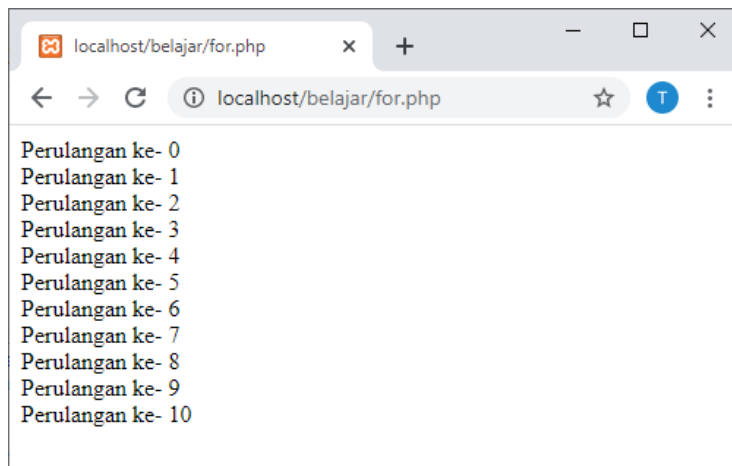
localhost/belajar/for.php
×
+
localhost/belajar/for.php
T

Perulangan ke- 0
Perulangan ke- 1
Perulangan ke- 2
Perulangan ke- 3
Perulangan ke- 4
Perulangan ke- 5
Perulangan ke- 6
Perulangan ke- 7
Perulangan ke- 8
Perulangan ke- 9
Perulangan ke- 10